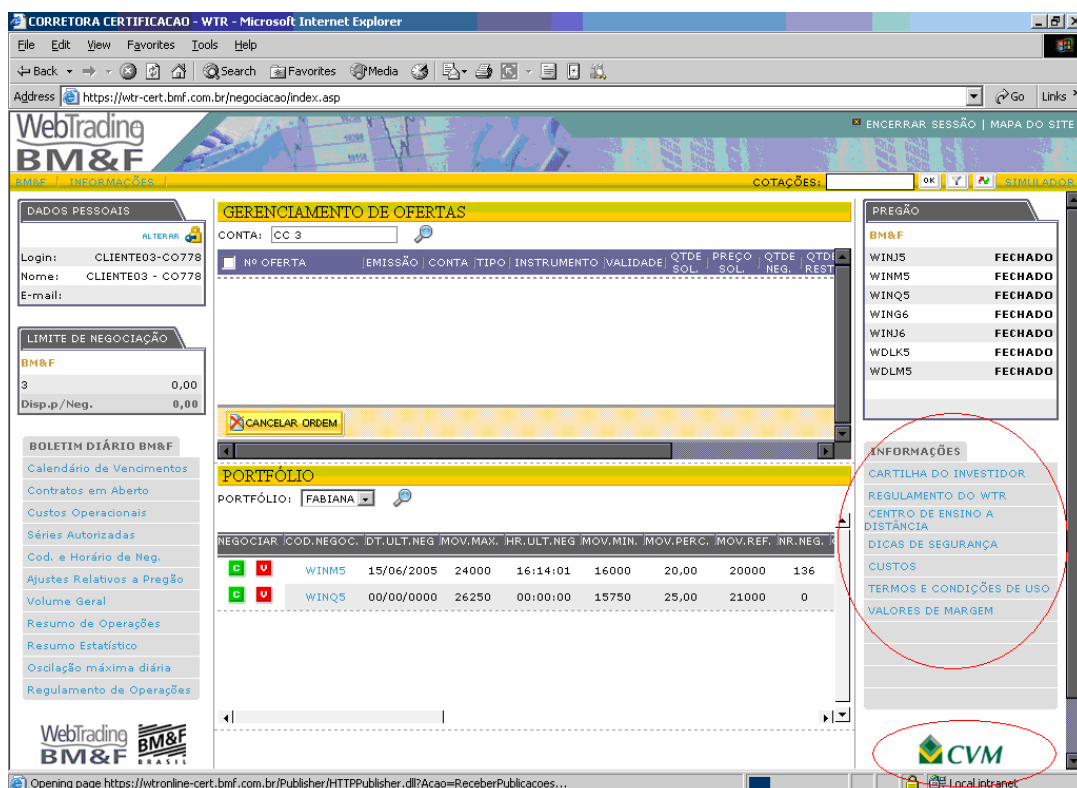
CORRETORA CERTIFICACAO - WTR - Microsoft Internet Explorer

File Edit View Favorites Tools Help

Back Search Favorites Media

Address https://wtr-cert.bmf.com.br/negociacao/index.asp Go Links

WebTrading BM&F

ENCERRAR SESSÃO | MAPA DO SITE

BM&F | INFORMAÇÕES | COTAÇÕES: OK SIMULADOR

DADOS PESSOAIS
ALTERAR
Login: CLIENTE03-CO778
Nome: CLIENTE03 - CO778
E-mail:

LIMITE DE NEGOCIAÇÃO
BM&F
3 0,00
Disp.p/Neg. 0,00

BOLETIM DIÁRIO BM&F
Calendário de Vencimentos
Contratos em Aberto
Custos Operacionais
Séries Autorizadas
Cod. e Horário de Neg.
Ajustes Relativos a Pregão
Volume Geral
Resumo de Operações
Resumo Estatístico
Oscilação máxima diária
Regulamento de Operações

WebTrading BM&F BM&F BRASIL

GERENCIAMENTO DE OFERTAS
CONTA: CC 3

| Nº OFERTA | EMISSÃO | CONTA | TIPO | INSTRUMENTO | VALIDADE | QTDE SOL. | PREÇO SOL. | QTDE NEG. | QTDE REST |
|---|---|---|---|---|---|---|---|---|---|

CANCELAR ORDEM

PORTFÓLIO
PORTFÓLIO: FABIANA

| NEGOCIAR | COD.NEGOC. | DT.ULT.NEG | MOV.MAX. | HR.ULT.NEG | MOV.MIN. | MOV.PERC. | MOV.REF. | NR.NEG. |
|---|---|---|---|---|---|---|---|---|
| C V | WINM5 | 15/06/2005 | 24000 | 16:14:01 | 16000 | 20,00 | 20000 | 136 |
| C V | WINQ5 | 00/00/0000 | 26250 | 00:00:00 | 15750 | 25,00 | 21000 | 0 |

PREGÃO
BM&F
WINJ5 FECHADO
WINM5 FECHADO
WINQ5 FECHADO
WING6 FECHADO
WINJ6 FECHADO
WDLK5 FECHADO
WDLM5 FECHADO

INFORMAÇÕES
CARTILHA DO INVESTIDOR
REGULAMENTO DO WTR
CENTRO DE ENSINO A DISTÂNCIA
DICAS DE SEGURANÇA
CUSTOS
TERMOS E CONDIÇÕES DE USO
VALORES DE MARGEM

CVM

Opening page https://wtronline-cert.bmf.com.br/Publisher/HTTPPublisher.dll?Acao=ReceberPublicacoes...
Local intranet